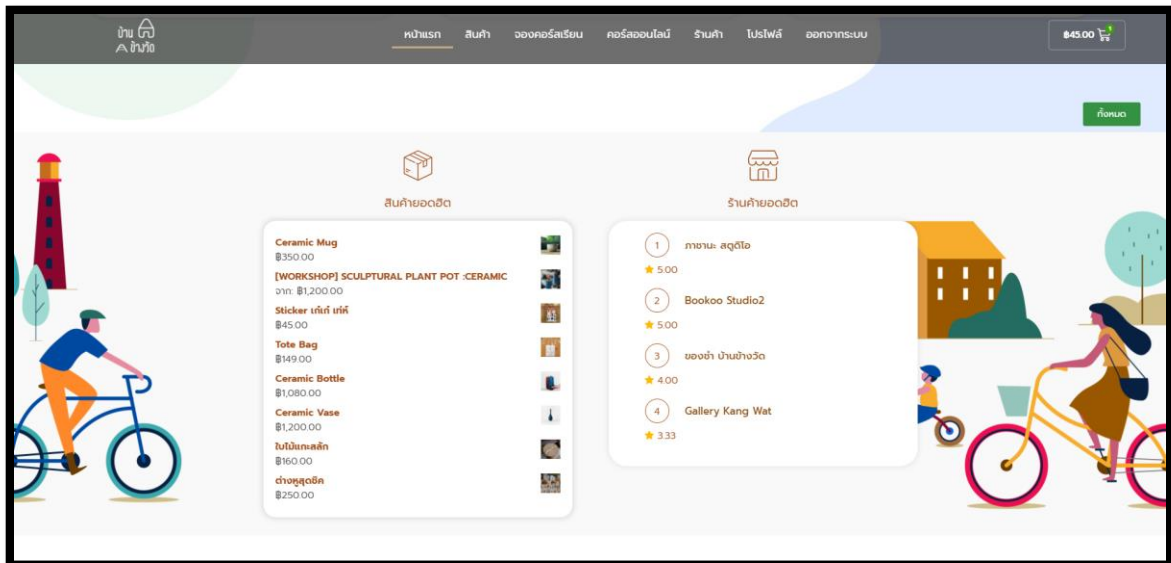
บ้าน ข้างวัด

หน้าแรก สินค้า จองคอร์สเรียน คอร์สออนไลน์ ร้านค้า โปรไฟล์ ออกจากระบบ

฿45.00

ทั้งหมด

สินค้ายอดฮิต

Ceramic Mug
฿350.00
[WORKSHOP] SCULPTURAL PLANT POT :CERAMIC
จาก: ฿1,200.00
Sticker เก๋เก๋ เท่เท่
฿45.00
Tote Bag
฿149.00
Ceramic Bottle
฿1,080.00
Ceramic Vase
฿1,200.00
ใบไม้แกะสลัก
฿160.00
ต่างหูสุดชิค
฿250.00

ร้านค้ายอดฮิต

1 ภาชานะ สตูดิโอ
5.00
2 Bookoo Studio2
5.00
3 ของซ้ำ บ้านข้างวัด
4.00
4 Gallery Kang Wat
3.33